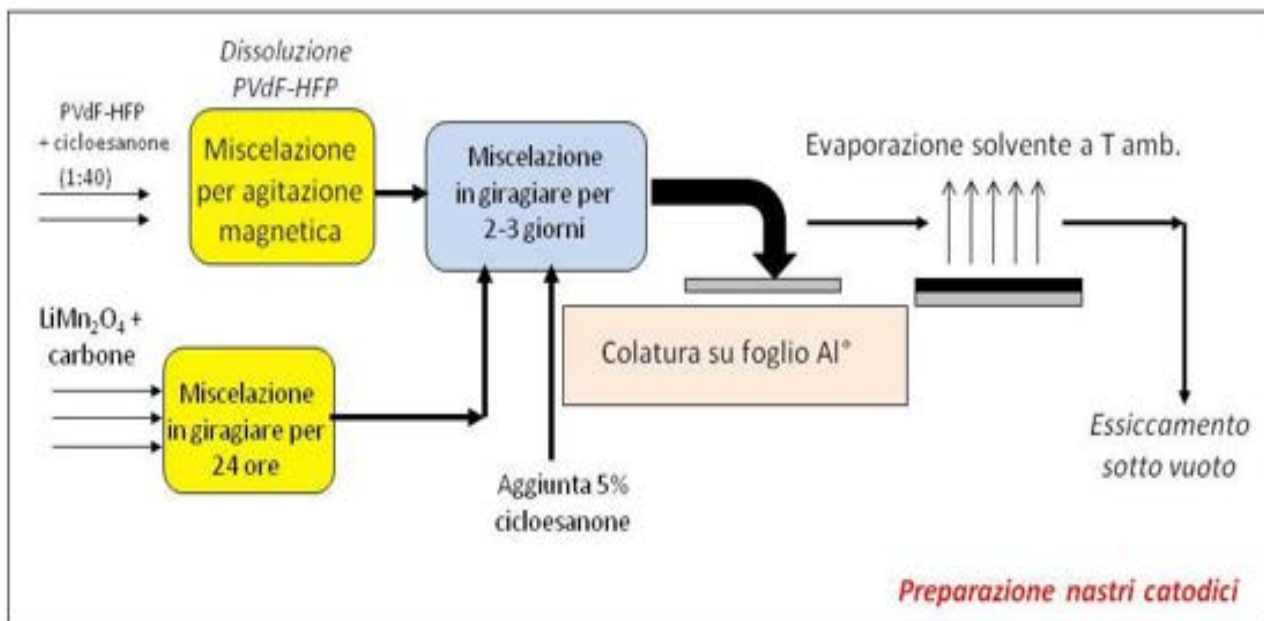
Dissoluzione PVdF-HFP

PVdF-HFP + cicloesanone (1:40)

Miscelazione per agitazione magnetica

Miscelazione in giragiare per 2-3 giorni

Evaporazione solvente a T amb.

$LiMn_2O_4$ + carbone

Miscelazione in giragiare per 24 ore

Colatura su foglio Al°

Aggiunta 5% cicloesanone

Essiccamento sotto vuoto

Preparazione nastri catodici